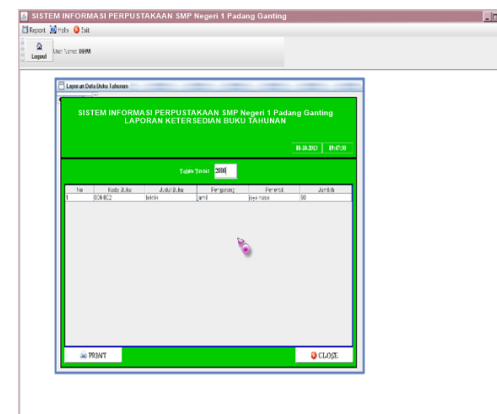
SISTEM INFORMASI PERPUSTAKAAN SMP Negeri 1 Padang Ganting

Report Hello Exit

Logout

User Name: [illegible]

Laporan Data Buku Tahunan

SISTEM INFORMASI PERPUSTAKAAN SMP Negeri 1 Padang Ganting
LAPORAN KETERSEDIAAN BUKU TAHUNAN

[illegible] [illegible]

Tahun Terbit 2010

| No | Kode Buku | Judul Buku | Pengarang | Penerbit | Jumlah |
|---|---|---|---|---|---|
| 1 | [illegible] | fisika | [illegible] | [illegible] | 90 |

PRINT

CLOSE